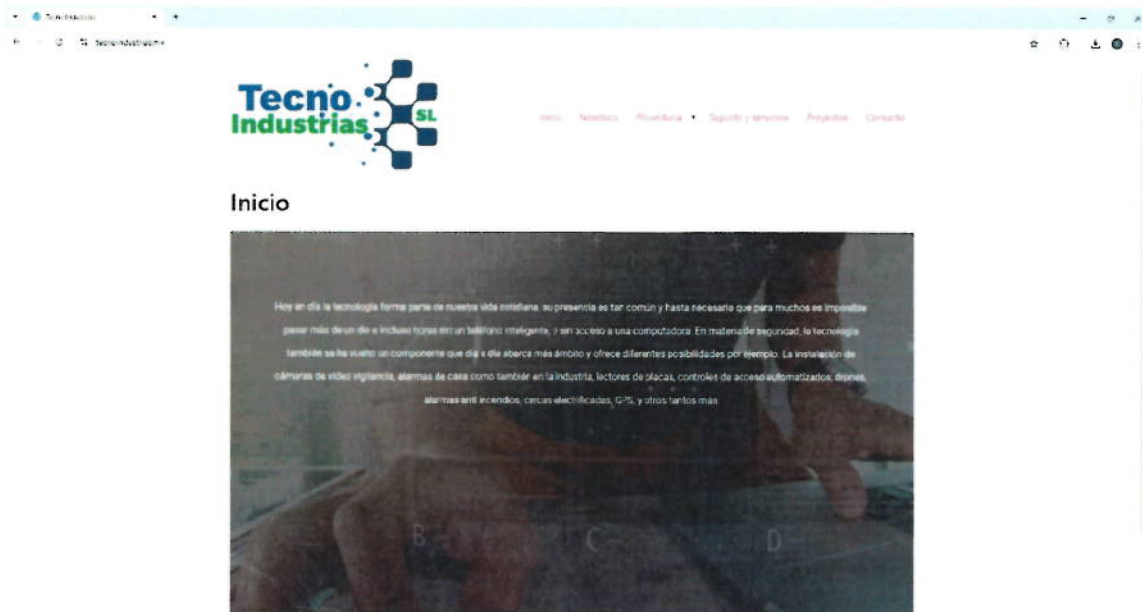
Tecno Industrias

tecnoindustrias.mx

Tecno Industrias SL

Inicio Nosotros Proveeduría Seguridad y servicios Proyectos Contacto

Inicio

Hoy en día la tecnología forma parte de nuestra vida cotidiana, su presencia es tan común y hasta necesaria que para muchos es imposible pasar más de un día e incluso horas sin un teléfono inteligente, y sin acceso a una computadora. En materia de seguridad, la tecnología también se ha vuelto un componente que día a día abarca más ámbito y ofrece diferentes posibilidades por ejemplo. La instalación de cámaras de video vigilancia, alarmas de casa como también en la industria, lectores de placas, controles de acceso automatizados, drones, alarmas anti incendios, cercas electrificadas, GPS, y otros tantos más.

B C D